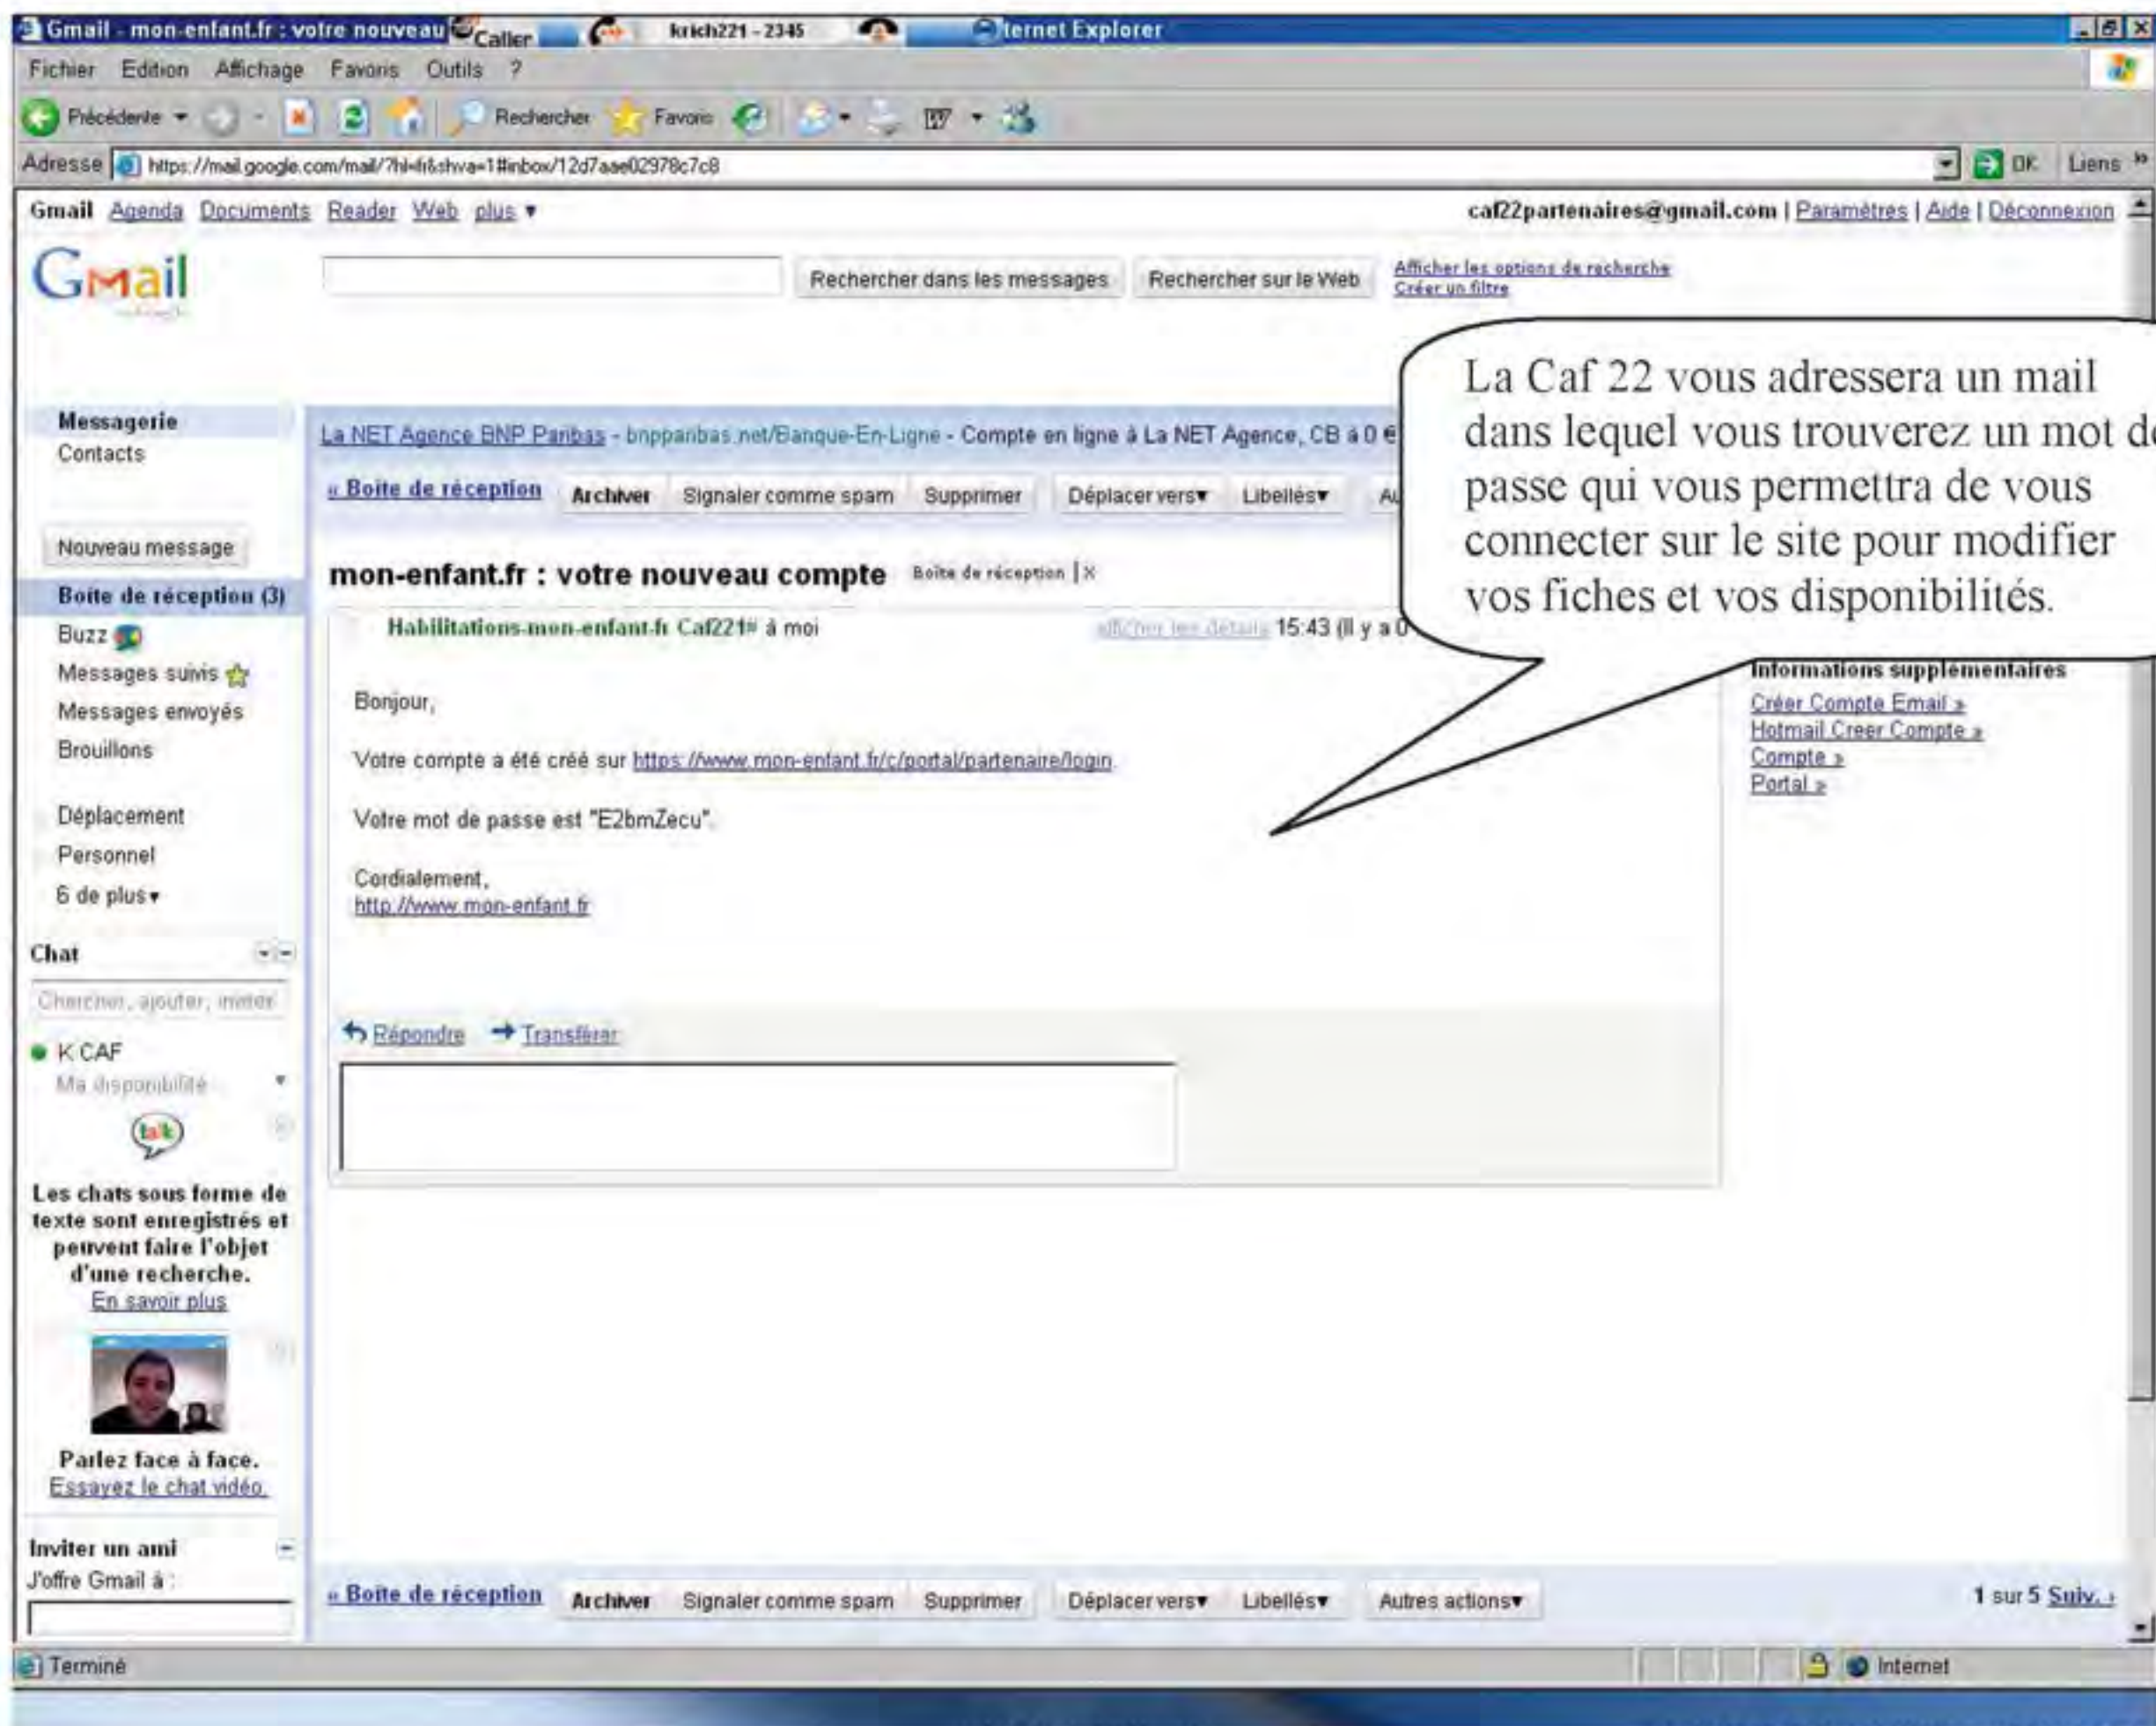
Gmail - mon-enfant.fr : votre nouveau Caller krich221 - 2345 ternet Explorer

Fichier Edition Affichage Favoris Outils ?

Précédente Rechercher Favoris

Adresse https://mail.google.com/mail/?hl=fr&shva=1#inbox/12d7aae02978c7c8 OK Liens

Gmail Agenda Documents Reader Web plus ▾ caf22partenaires@gmail.com | Paramètres | Aide | Déconnexion

Gmail

Rechercher dans les messages Rechercher sur le Web Afficher les options de recherche Créer un filtre

La Caf 22 vous adressera un mail dans lequel vous trouverez un mot de passe qui vous permettra de vous connecter sur le site pour modifier vos fiches et vos disponibilités.

Messagerie
Contacts

Nouveau message

Boite de réception (3)
Buzz
Messages suivis
Messages envoyés
Brouillons

Déplacement
Personnel
6 de plus▾

Chat
Chercher, ajouter, inviter
K CAF
Ma disponibilité

Les chats sous forme de texte sont enregistrés et peuvent faire l'objet d'une recherche.
En savoir plus

Parlez face à face.
Essayez le chat vidéo.

Inviter un ami
J'offre Gmail à :

La NET Agence BNP Paribas - bnpparibas.net/Banque-En-Ligne - Compte en ligne à La NET Agence, CB à 0 €

« Boite de réception Archiver Signaler comme spam Supprimer Déplacer vers▾ Libellés▾ Au

mon-enfant.fr : votre nouveau compte Boite de réception | X

Habilitations-mon-enfant-fr Caf221# à moi afficher les détails 15:43 (Il y a 0

Bonjour,

Votre compte a été créé sur https://www.mon-enfant.fr/c/portal/partenaire/login.

Votre mot de passe est "E2bmZecu".

Cordialement,
http://www.mon-enfant.fr

Répondre Transférer

Informations supplémentaires
Créer Compte Email »
Hotmail Creer Compte »
Compte »
Portal »

« Boite de réception Archiver Signaler comme spam Supprimer Déplacer vers▾ Libellés▾ Autres actions▾ 1 sur 5 Suiv. ›

Terminé Internet